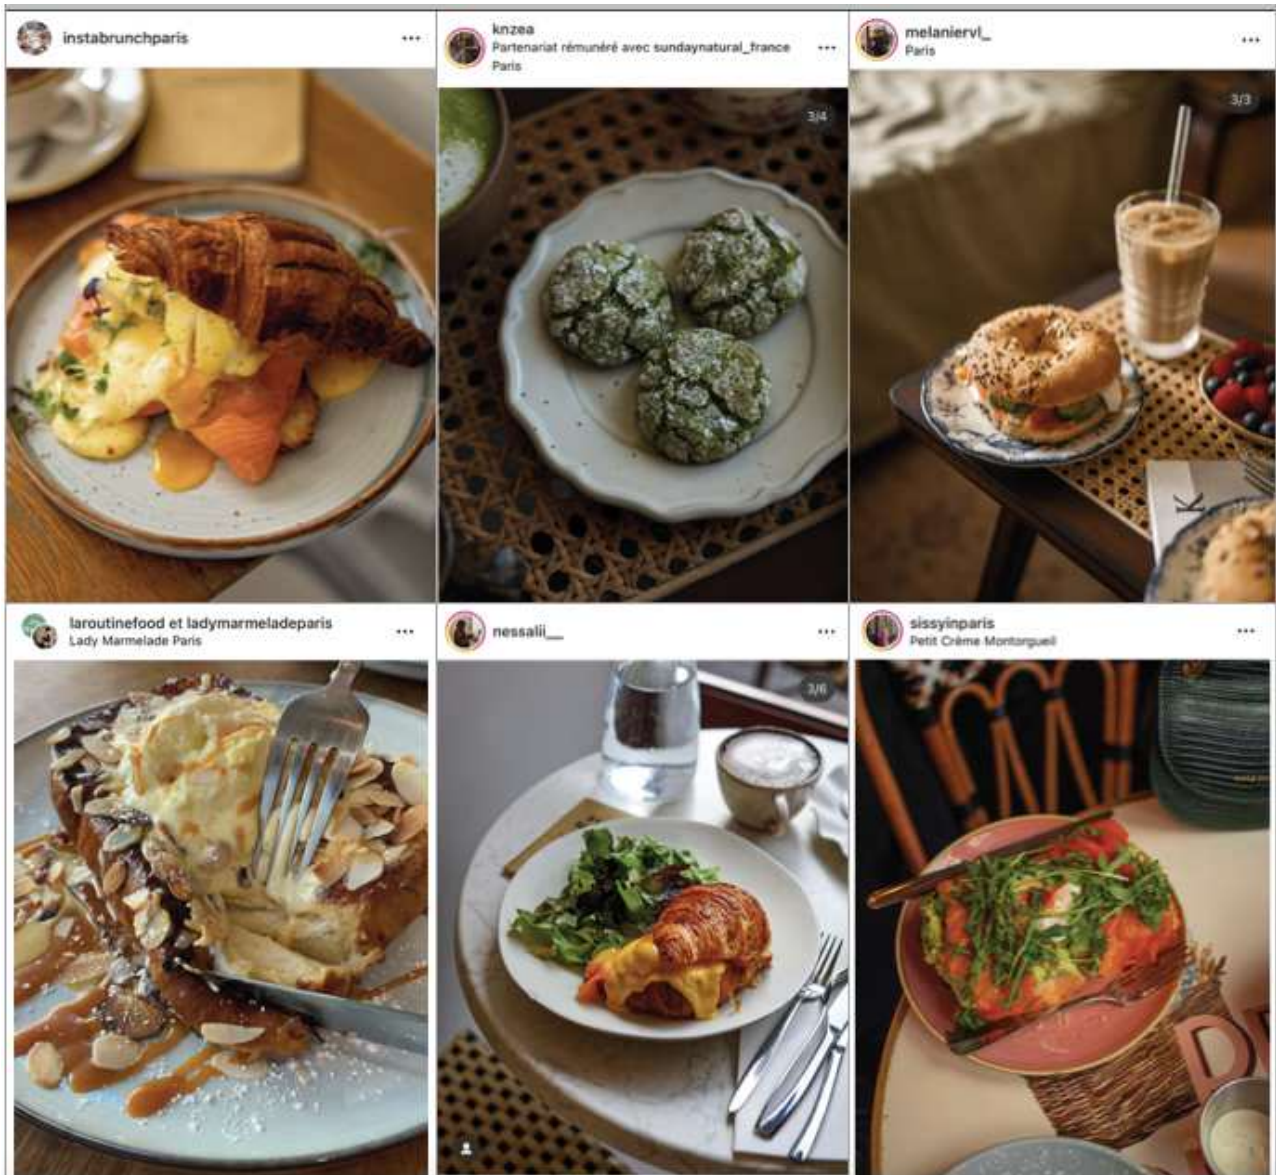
instabrunchparis
...

knzea
Partenariat rémunéré avec sundaynatural_france
Paris
...
3/4

melaniervl_
Paris
...
3/3

K

laroutinefood et ladymarmeladeparis
Lady Marmelade Paris
...

nessalii__
...
3/6

sissyinparis
Petit Crème Montorgueil
...

D